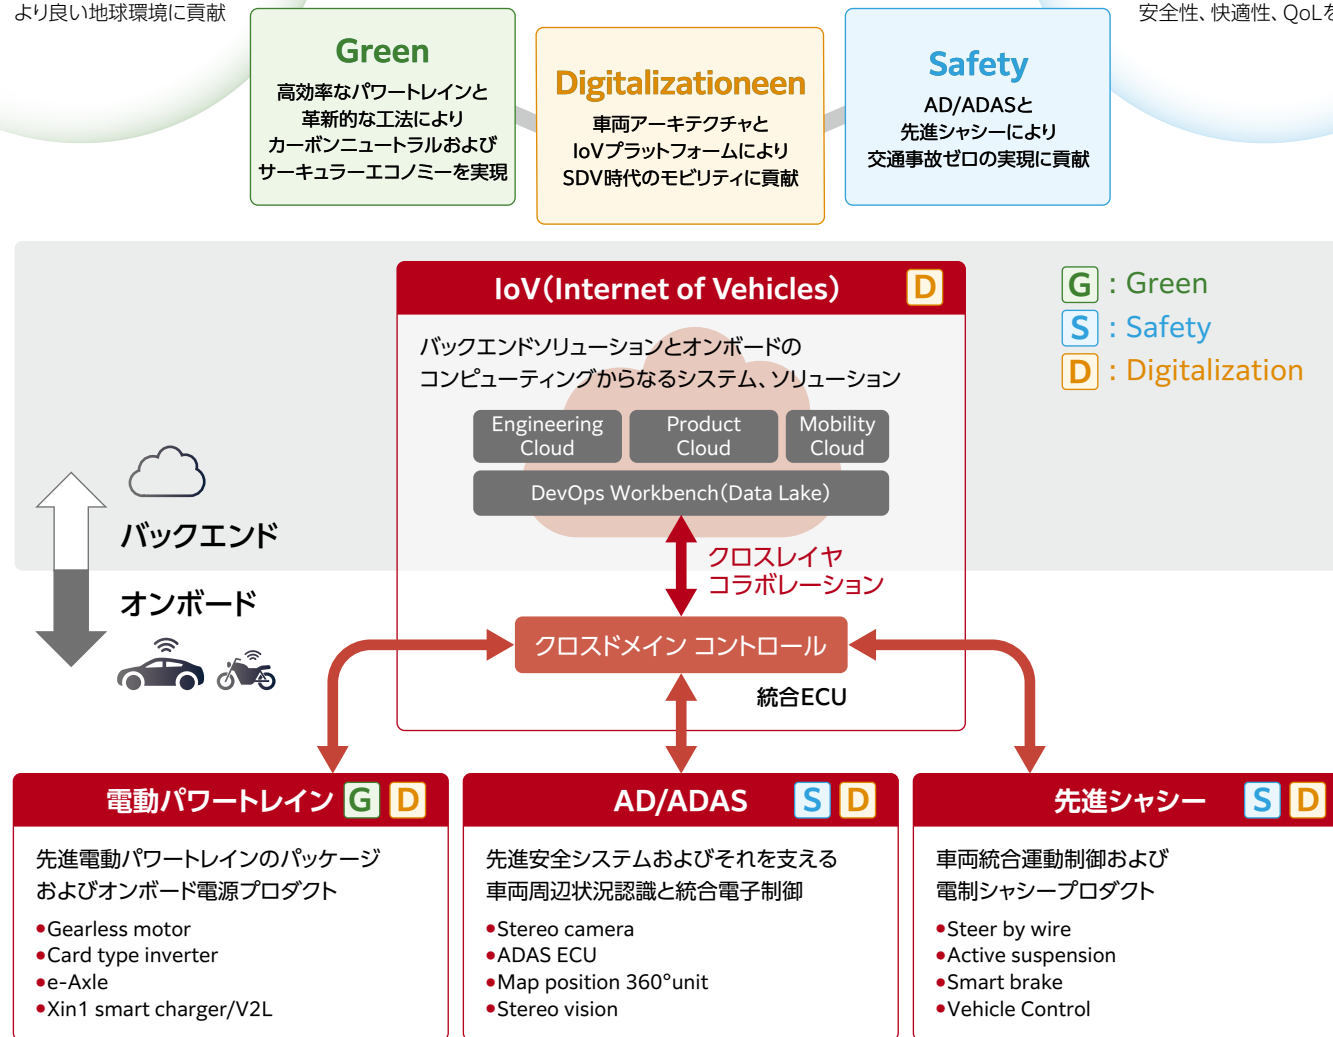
より良い地球環境に貢献

Green
高効率なパワートレインと革新的な工法によりカーボンニュートラルおよびサーキュラーエコノミーを実現

Digitalizationeen
車両アーキテクチャとIoVプラットフォームによりSDV時代のモビリティに貢献

Safety
AD/ADASと先進シャシーにより交通事故ゼロの実現に貢献

安全性、快適性、QoLを

IoV(Internet of Vehicles) D
バックエンドソリューションとオンボードのコンピューティングからなるシステム、ソリューション

Engineering Cloud
Product Cloud
Mobility Cloud
DevOps Workbench(Data Lake)

G : Green
S : Safety
D : Digitalization

バックエンド
オンボード

クロスレイヤコラボレーション

クロスドメイン コントロール
統合ECU

電動パワートレイン G D
先進電動パワートレインのパッケージおよびオンボード電源プロダクト
•Gearless motor
•Card type inverter
•e-Axle
•Xin1 smart charger/V2L

AD/ADAS S D
先進安全システムおよびそれを支える車両周辺状況認識と統合電子制御
•Stereo camera
•ADAS ECU
•Map position 360°unit
•Stereo vision

先進シャシー S D
車両統合運動制御および電制シャシープロダクト
•Steer by wire
•Active suspension
•Smart brake
•Vehicle Control